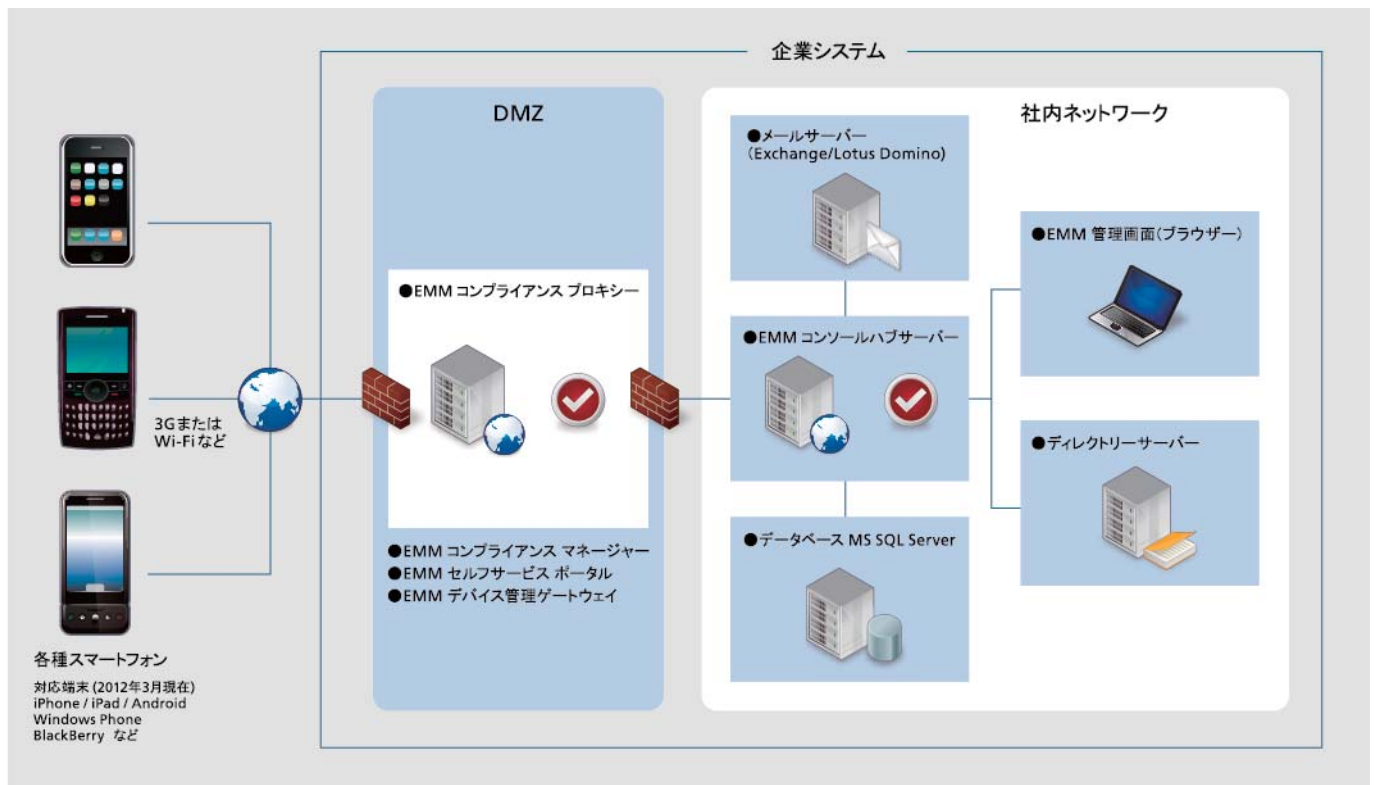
企業システム

DMZ

●EMM コンプライアンス プロキシー

●EMM コンプライアンス マネージャー
●EMM セルフサービス ポータル
●EMM デバイス管理ゲートウェイ

社内ネットワーク

●メールサーバー
(Exchange/Lotus Domino)

●EMM コンソールハブサーバー

●データベース MS SQL Server

●EMM 管理画面(ブラウザー)

●ディレクトリーサーバー

3Gまたは
Wi-Fiなど

各種スマートフォン

対応端末 (2012年3月現在)
iPhone / iPad / Android
Windows Phone
BlackBerry など